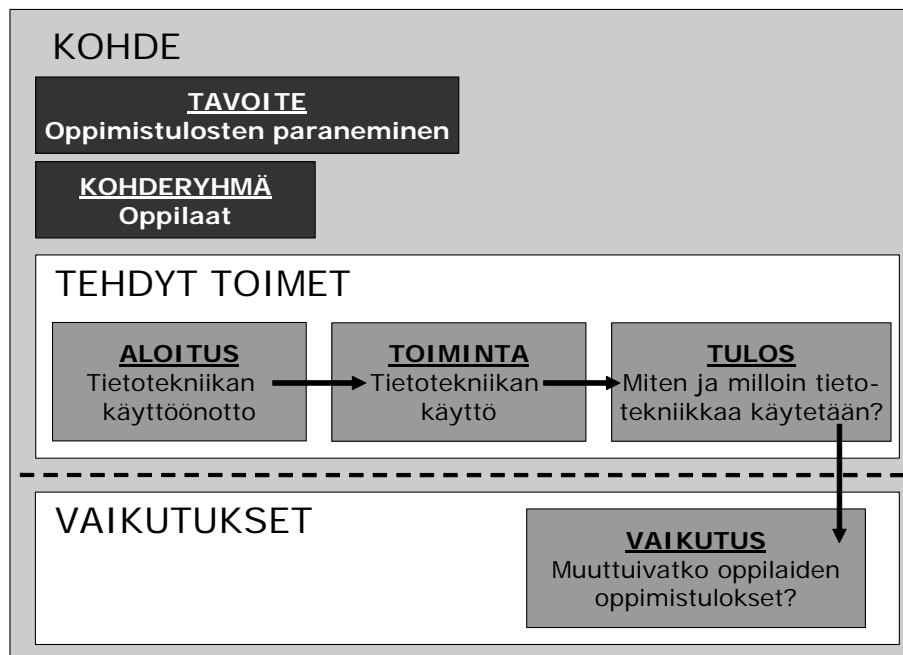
KOHDE

TAVOITE
Oppimistulosten paraneminen

KOHDERYHMÄ
Oppilaat

TEHDYT TOIMET

ALOITUS
Tietotekniikan käyttöönotto

TOIMINTA
Tietotekniikan käyttö

TULOS
Miten ja milloin tietotekniikkaa käytetään?

VAIKUTUKSET

VAIKUTUS
Muuttuivatko oppilaiden oppimistulokset?